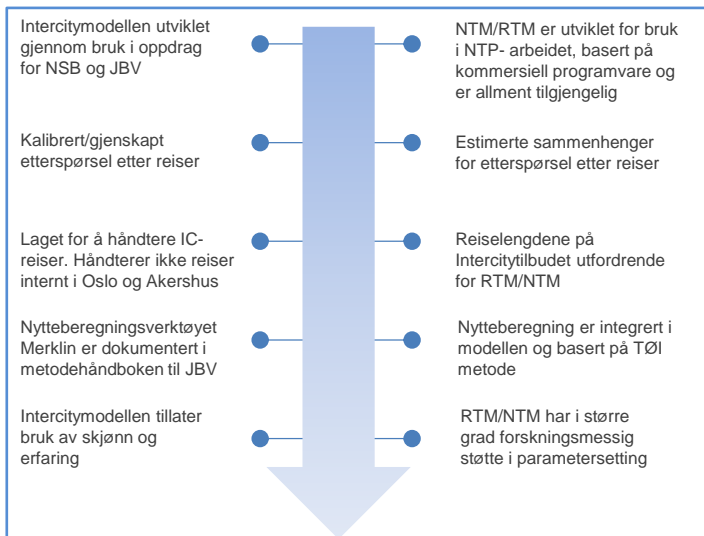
Intercitymodellen utviklet gjennom bruk i oppdrag for NSB og JBV

Kalibrert/gjenskapt etterspørsel etter reiser

Laget for å håndtere IC-reiser. Håndterer ikke reiser internt i Oslo og Akershus

Nytteberegningsverktøyet Merklin er dokumentert i metodehåndboken til JBV

Intercitymodellen tillater bruk av skjønn og erfaring

NTM/RTM er utviklet for bruk i NTP- arbeidet, basert på kommersiell programvare og er allment tilgjengelig

Estimerte sammenhenger for etterspørsel etter reiser

Reiselengdene på Intercitytilbudet utfordrende for RTM/NTM

Nytteberegning er integrert i modellen og basert på TØI metode

RTM/NTM har i større grad forskningsmessig støtte i parametersetting